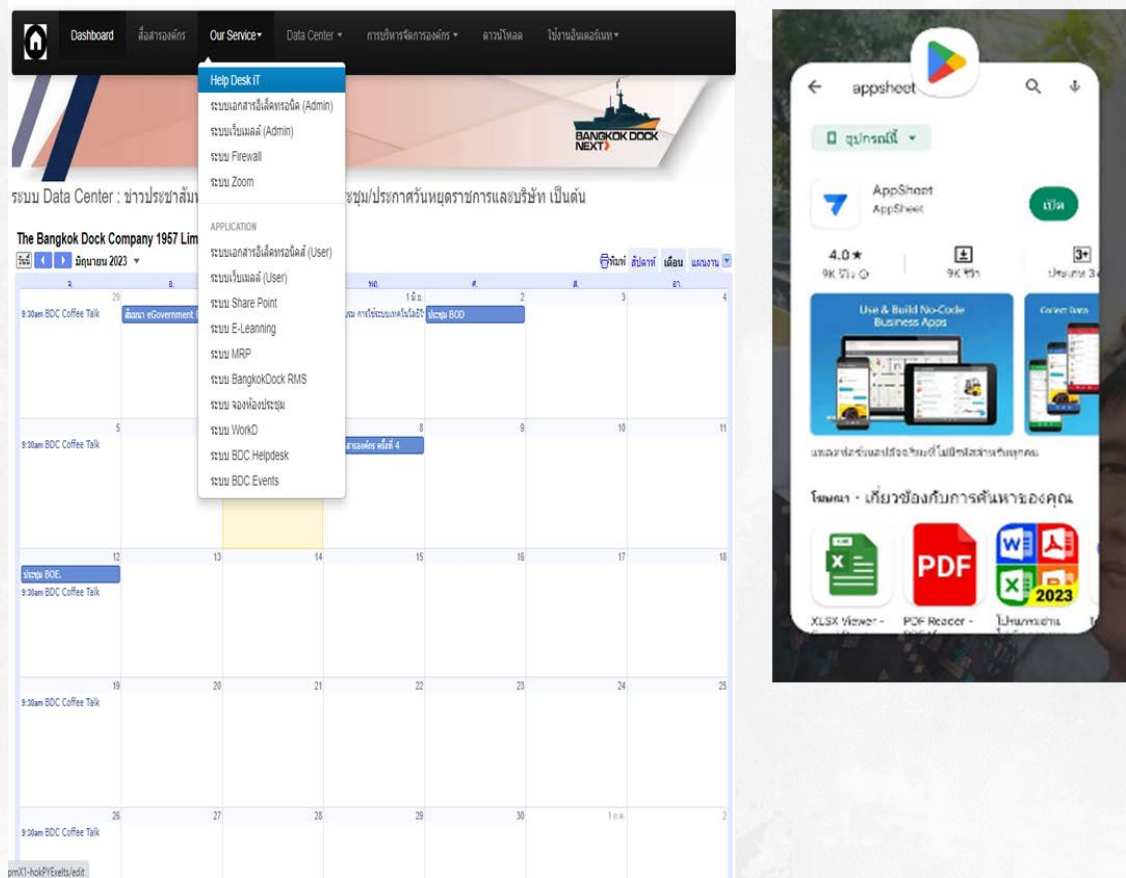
Dashboard สื่อสารองค์กร Our Service▾ Data Center ▾ การบริหารจัดการองค์กร ▾ ดาวน์โหลด ใช้งานอินเตอร์เนท▾

Help Desk iT
ระบบเอกสารอิเล็คทรอนิคส์ (Admin)
ระบบเว็บเมลล์ (Admin)
ระบบ Firewall
ระบบ Zoom
APPLICATION
ระบบเอกสารอิเล็คทรอนิคส์ (User)
ระบบเว็บเมลล์ (User)
ระบบ Share Point
ระบบ E-Leanning
ระบบ MRP
ระบบ BangkokDock RMS
ระบบ จองห้องประชุม
ระบบ WorkD
ระบบ BDC Helpdesk
ระบบ BDC Events

BANGKOK DOCK NEXT

ระบบ Data Center : ข่าวประชาสัม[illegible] ชุม/ประกาศวันหยุดราชการและบริษัท เป็นต้น

The Bangkok Dock Company 1957 Lim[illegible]

วันนี้ มิถุนายน 2023 ▾

พิมพ์ สัปดาห์ เดือน แผนงาน

| จ. | อ. | พ. | พฤ. | ศ. | ส. | อา. |
|---|---|---|---|---|---|---|
| 29 9:30am BDC Coffee Talk | สัมมนา eGovernment | 31 | 1 มิ.ย. ...ม การใช้ระบบเทคโนโลยี | 2 ประชุม BOD | 3 | 4 |
| 5 9:30am BDC Coffee Talk | 6 | 7 | 8 ...สารองค์กร ครั้งที่ 4 | 9 | 10 | 11 |
| 12 ประชุม BOE. 9:30am BDC Coffee Talk | 13 | 14 | 15 | 16 | 17 | 18 |
| 19 9:30am BDC Coffee Talk | 20 | 21 | 22 | 23 | 24 | 25 |
| 26 9:30am BDC Coffee Talk | 27 | 28 | 29 | 30 | 1 ก.ค. | 2 |

pmX1-hokPYExelts/edit

appsheet
อุปกรณ์นี้ ▾
AppSheet
AppSheet
เปิด
4.0★
9K รีวิว
9K ริวิ
3+
Use & Build No-Code Business Apps
Collect Data
แพลตฟอร์มแอปอัจฉริยะที่ไม่มีรหัสสำหรับทุกคน
โฆษณา · เกี่ยวข้องกับการค้นหาของคุณ
PDF
2023
XLSX Viewer -
PDF Reader -
โปรแกรมอ่าน